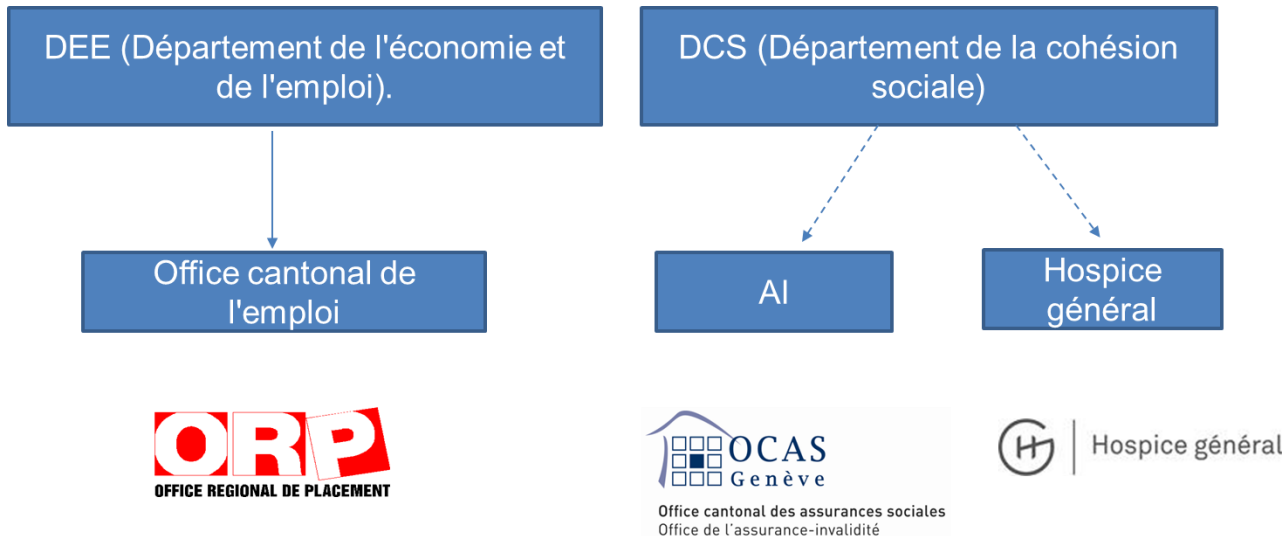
DEE (Département de l'économie et de l'emploi).

DCS (Département de la cohésion sociale)

Office cantonal de l'emploi

AI

Hospice général

ORP
OFFICE REGIONAL DE PLACEMENT

OCAS
Genève
Office cantonal des assurances sociales
Office de l'assurance-invalidité

Hospice général